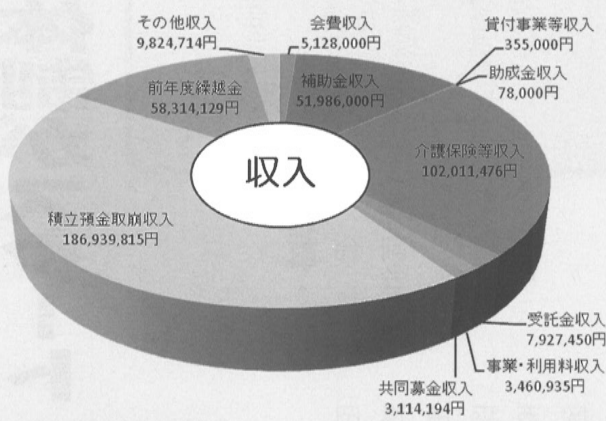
その他収入
9,824,714円

会費収入
5,128,000円

貸付事業等収入
355,000円

助成金収入
78,000円

前年度繰越金
58,314,129円

補助金収入
51,986,000円

収入

介護保険等収入
102,011,476円

積立預金取崩収入
186,939,815円

受託金収入
7,927,450円

事業・利用料収入
3,460,935円

共同募金収入
3,114,194円